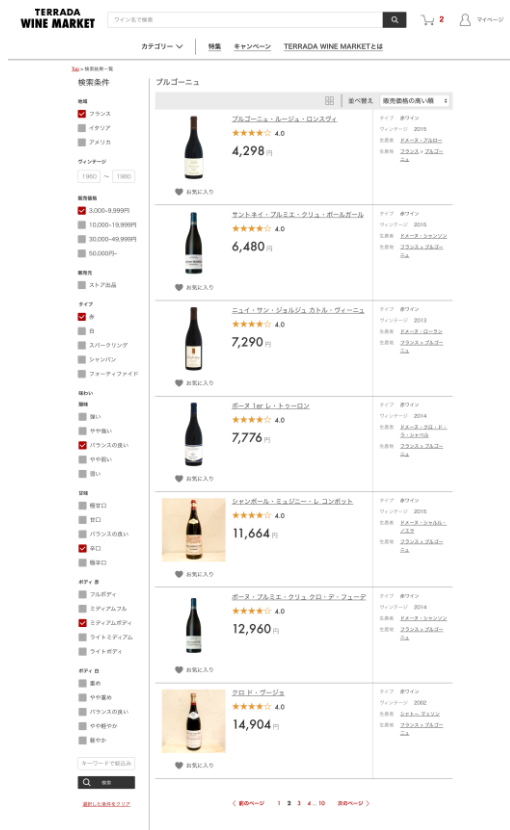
TERRADA WINE MARKET

ワイン名で検索

2 マイページ

カテゴリー 特集 キャンペーン TERRADA WINE MARKETとは

Top > 検索結果一覧

検索条件

地域
フランス
イタリア
アメリカ

ヴィンテージ
1960 〜 1980

販売価格
3,000〜9,999円
10,000〜19,999円
30,000〜49,999円
50,000円〜

販売元
ストア出品

タイプ
赤
白
スパークリング
シャンパン
フォーティファイド

味わい
酸味
強い
やや強い
バランスの良い
やや弱い
弱い

甘味
極甘口
甘口
バランスの良い
辛口
極辛口

ボディ 赤
フルボディ
ミディアムフル
ミディアムボディ
ライトミディアム
ライトボディ

ボディ 白
重め
やや重め
バランスの良い
やや軽やか
軽やか

キーワードで絞込み

検索

選択した条件をクリア

ブルゴーニュ

並べ替え 販売価格の高い順

ブルゴーニュ・ルージュ・ロンスヴィ
4.0
4,298円
お気に入り
タイプ 赤ワイン
ヴィンテージ 2015
生産者 ドメーヌ・アルロー
生産地 フランス > ブルゴーニュ

サントネイ・プルミエ・クリュ・ボールガール
4.0
6,480円
お気に入り
タイプ 赤ワイン
ヴィンテージ 2015
生産者 ドメーヌ・シャンソン
生産地 フランス > ブルゴーニュ

ニュイ・サン・ジョルジュ カトル・ヴィーニュ
4.0
7,290円
お気に入り
タイプ 赤ワイン
ヴィンテージ 2013
生産者 ドメーヌ・ローラン
生産地 フランス > ブルゴーニュ

ボーヌ 1er レ・トゥーロン
4.0
7,776円
お気に入り
タイプ 赤ワイン
ヴィンテージ 2014
生産者 ドメーヌ・クロ・ド・ラ・シャペル
生産地 フランス > ブルゴーニュ

シャンボール・ミュジニー・レ コンボット
4.0
11,664円
お気に入り
タイプ 赤ワイン
ヴィンテージ 2015
生産者 ドメーヌ・シャルル・ノエラ
生産地 フランス > ブルゴーニュ

ボーヌ・プルミエ・クリュ クロ・デ・フューデ
4.0
12,960円
お気に入り
タイプ 赤ワイン
ヴィンテージ 2014
生産者 ドメーヌ・シャンソン
生産地 フランス > ブルゴーニュ

クロ ド・ヴージョ
4.0
14,904円
お気に入り
タイプ 赤ワイン
ヴィンテージ 2002
生産者 ミシェル・グロ
生産地 フランス > ブルゴーニュ

前のページ 1 2 3 4 … 10 次のページ